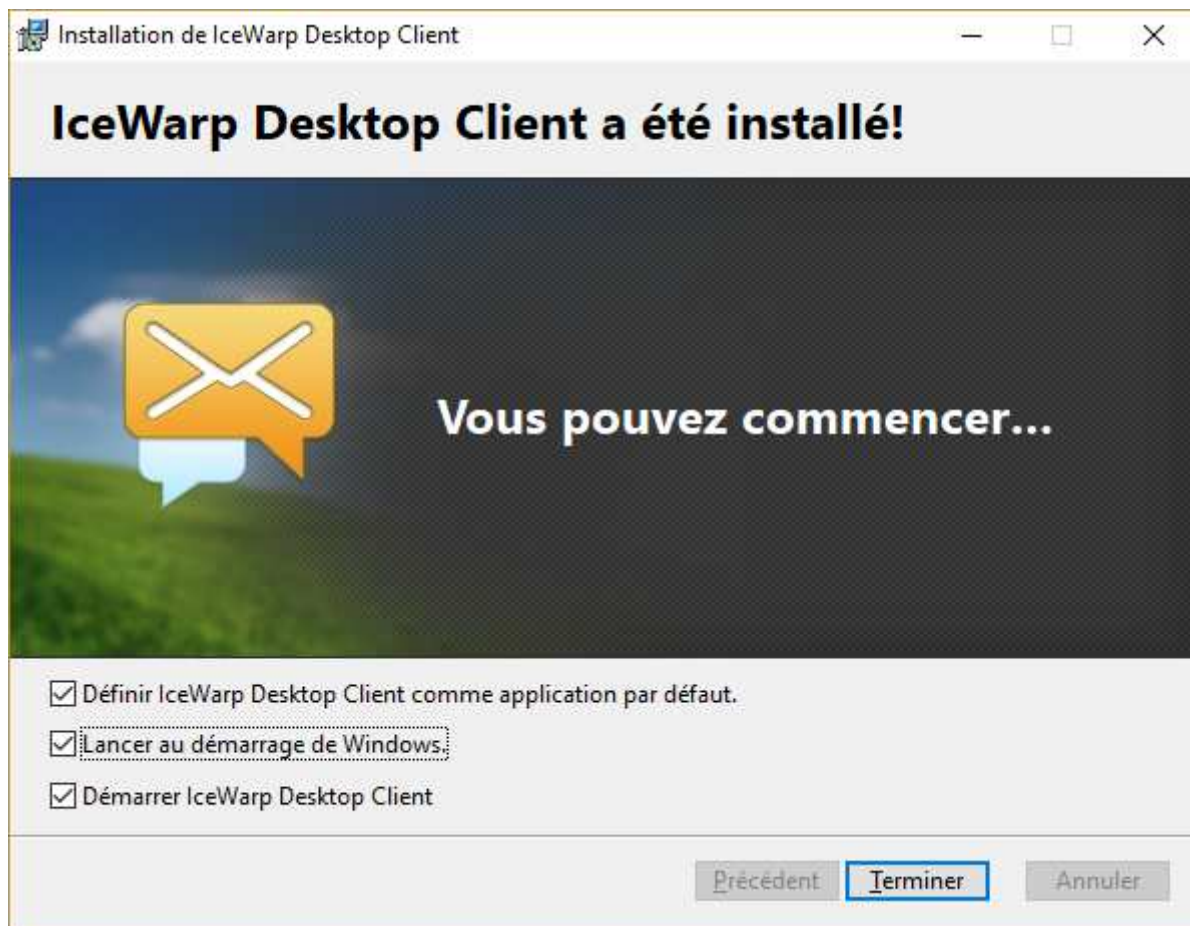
Installation de IceWarp Desktop Client

IceWarp Desktop Client a été installé!

Vous pouvez commencer...

☑ Définir IceWarp Desktop Client comme application par défaut.

☑ Lancer au démarrage de Windows.

☑ Démarrer IceWarp Desktop Client

Précédent Terminer Annuler